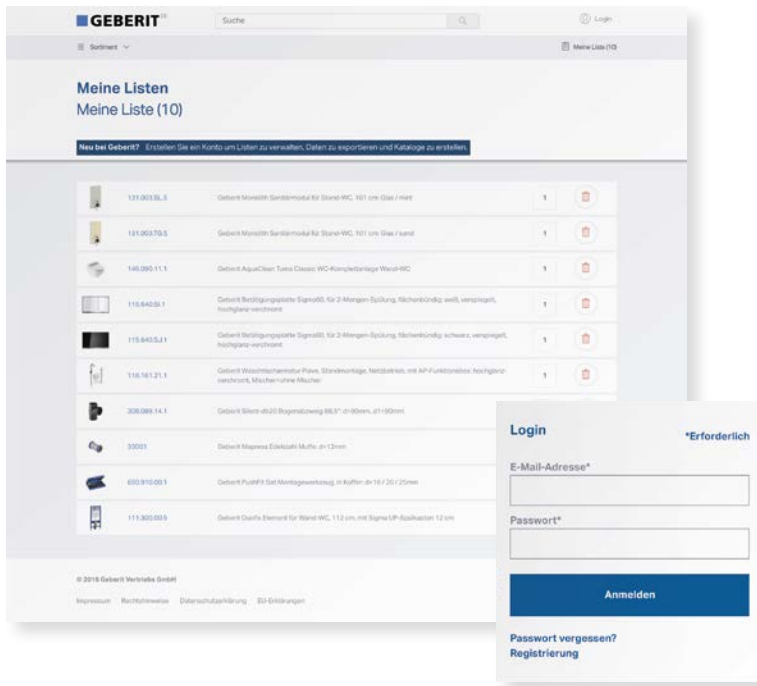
GEBERIT

Suche

Login

Sortiment

Meine Liste (10)

Meine Listen
Meine Liste (10)

Neu bei Geberit? Erstellen Sie ein Konto um Listen zu verwalten, Daten zu exportieren und Kataloge zu erstellen.

| | | | |
|---|---|---|---|
| 131.003.SL.5 | Geberit Monolith Sanitärmodul für Stand-WC, 101 cm Glas / mint | 1 | |
| 131.003.TG.5 | Geberit Monolith Sanitärmodul für Stand-WC, 101 cm Glas / sand | 1 | |
| 146.090.11.1 | Geberit AquaClean Tuma Classic WC-Komplettanlage Wand-WC | 1 | |
| 115.640.SI.1 | Geberit Betätigungsplatte Sigma60, für 2-Mengen-Spülung, flächenbündig: weiß, verspiegelt, hochglanz-verchromt | 1 | |
| 115.640.SJ.1 | Geberit Betätigungsplatte Sigma60, für 2-Mengen-Spülung, flächenbündig: schwarz, verspiegelt, hochglanz-verchromt | 1 | |
| 116.161.21.1 | Geberit Waschtischarmatur Piave, Standmontage, Netzbetrieb, mit AP-Funktionsbox: hochglanz-verchromt, Mischer=ohne Mischer | 1 | |
| 306.089.14.1 | Geberit Silent-db20 Bogenabzweig 88,5°: d=90mm, d1=90mm | | |
| 33001 | Geberit Mapress Edelstahl Muffe: d=12mm | | |
| 650.910.00.1 | Geberit PushFit Set Montagewerkzeug, in Koffer: d=16 / 20 / 25mm | | |
| 111.300.00.5 | Geberit Duofix Element für Wand-WC, 112 cm, mit Sigma UP-Spülkasten 12 cm | | |

© 2019 Geberit Vertriebs GmbH

Impressum Rechtshinweise Datenschutzerklärung EU-Erklärungen

Login
*Erforderlich

E-Mail-Adresse*

Passwort*

Anmelden

Passwort vergessen?
Registrierung